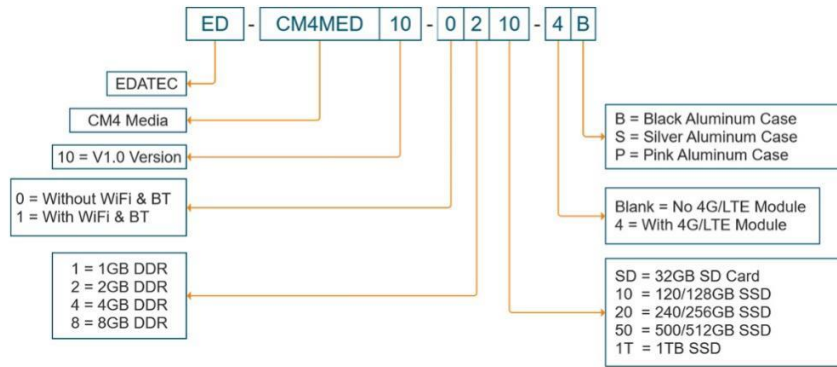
ED - CM4MED 10 - 0 2 10 - 4 B

EDATEC

CM4 Media

10 = V1.0 Version

0 = Without WiFi & BT
1 = With WiFi & BT

1 = 1GB DDR
2 = 2GB DDR
4 = 4GB DDR
8 = 8GB DDR

B = Black Aluminum Case
S = Silver Aluminum Case
P = Pink Aluminum Case

Blank = No 4G/LTE Module
4 = With 4G/LTE Module

SD = 32GB SD Card
10 = 120/128GB SSD
20 = 240/256GB SSD
50 = 500/512GB SSD
1T = 1TB SSD